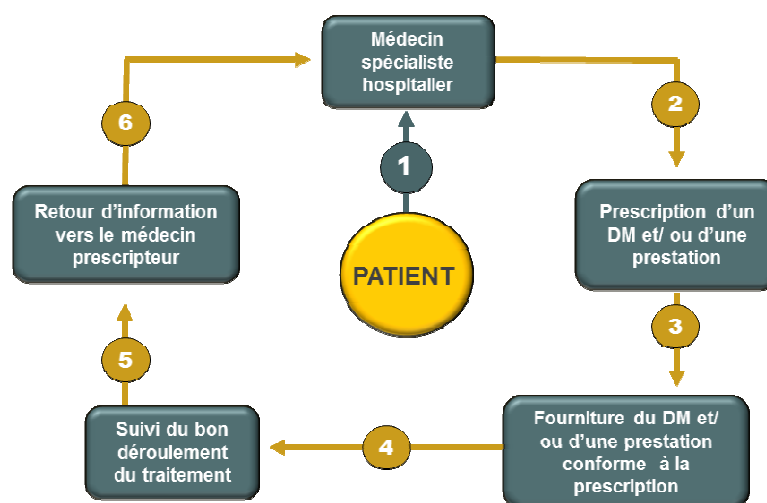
Médecin spécialiste hospitalier

2

Prescription d'un DM et/ ou d'une prestation

3

Fourniture du DM et/ ou d'une prestation conforme à la prescription

4

Suivi du bon déroulement du traitement

5

Retour d'information vers le médecin prescripteur

6

1

PATIENT